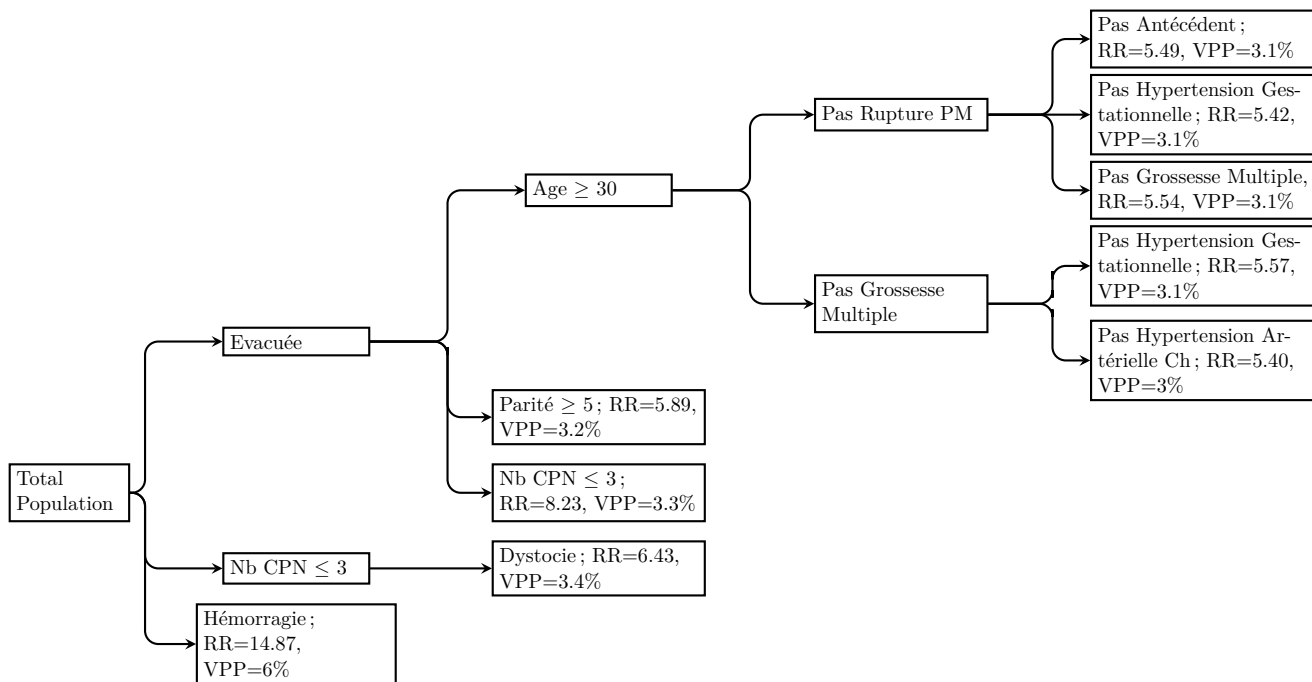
Pas Antécédent ; RR=5.49, VPP=3.1%

Pas Hypertension Gestationnelle ; RR=5.42, VPP=3.1%

Pas Rupture PM

Pas Grossesse Multiple, RR=5.54, VPP=3.1%

Age $\geq$ 30

Pas Hypertension Gestationnelle ; RR=5.57, VPP=3.1%

Pas Grossesse Multiple

Pas Hypertension Artérielle Ch ; RR=5.40, VPP=3%

Evacuée

Parité $\geq$ 5 ; RR=5.89, VPP=3.2%

Total Population

Nb CPN $\leq$ 3 ; RR=8.23, VPP=3.3%

Nb CPN $\leq$ 3

Dystocie ; RR=6.43, VPP=3.4%

Hémorragie ; RR=14.87, VPP=6%